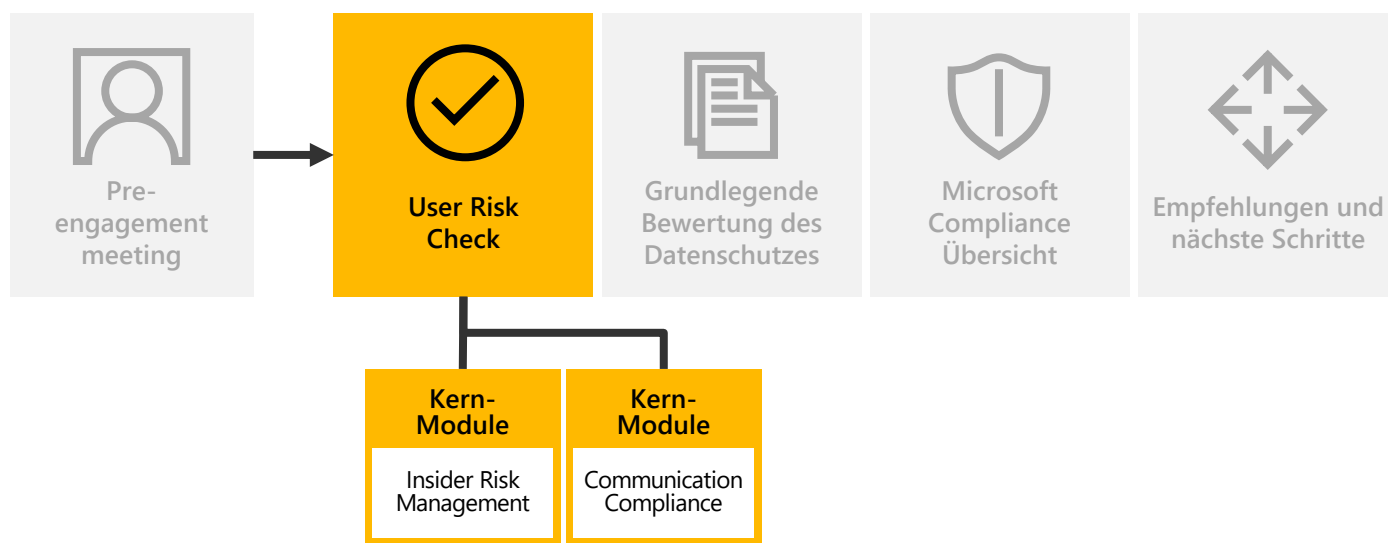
Pre-engagement meeting

User Risk Check

Grundlegende Bewertung des Datenschutzes

Microsoft Compliance Übersicht

Empfehlungen und nächste Schritte

Kern-Module

Insider Risk Management

Kern-Module

Communication Compliance